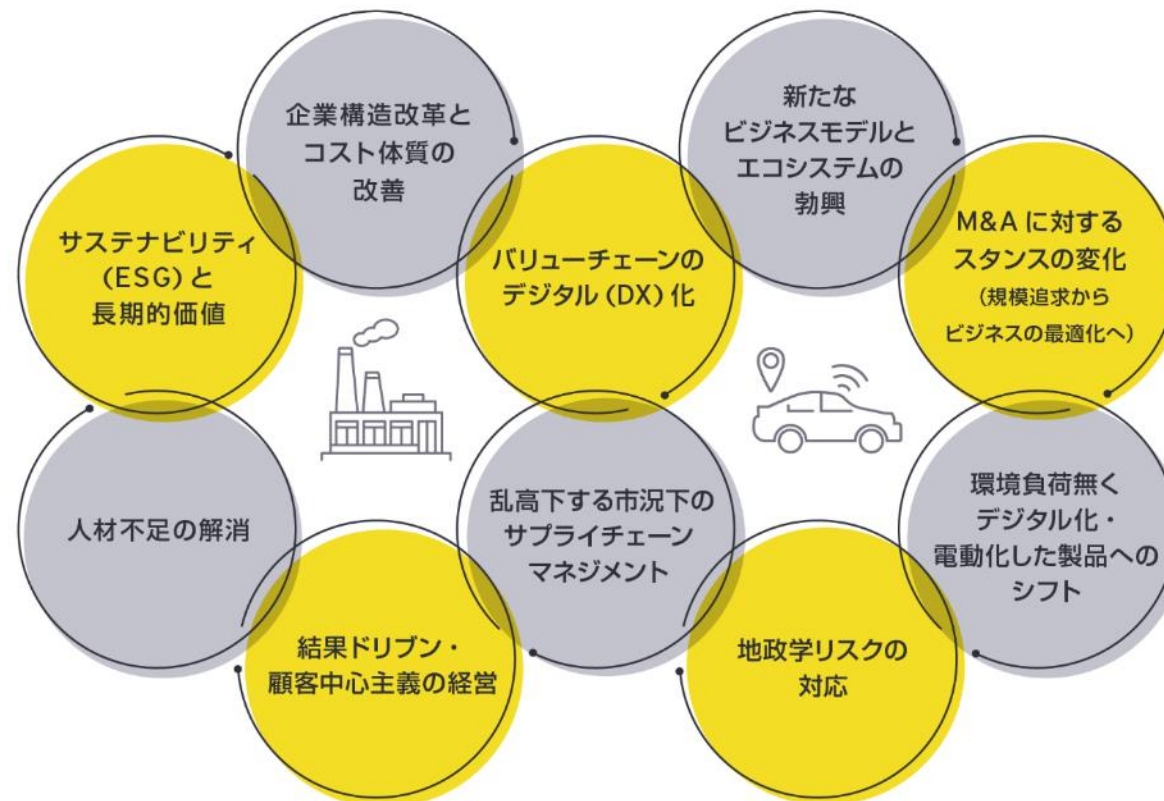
企業構造改革とコスト体質の改善

新たなビジネスモデルとエコシステムの勃興

サステナビリティ（ESG）と長期的価値

バリューチェーンのデジタル（DX）化

M&Aに対するスタンスの変化（規模追求からビジネスの最適化へ）

人材不足の解消

乱高下する市況下のサプライチェーンマネジメント

環境負荷無くデジタル化・電動化した製品へのシフト

結果ドリブン・顧客中心主義の経営

地政学リスクの対応